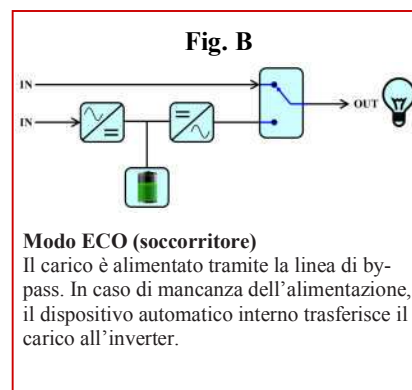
Fig. B

IN

IN

OUT

Modo ECO (soccorritore)
Il carico è alimentato tramite la linea di bypass. In caso di mancanza dell'alimentazione, il dispositivo automatico interno trasferisce il carico all'inverter.